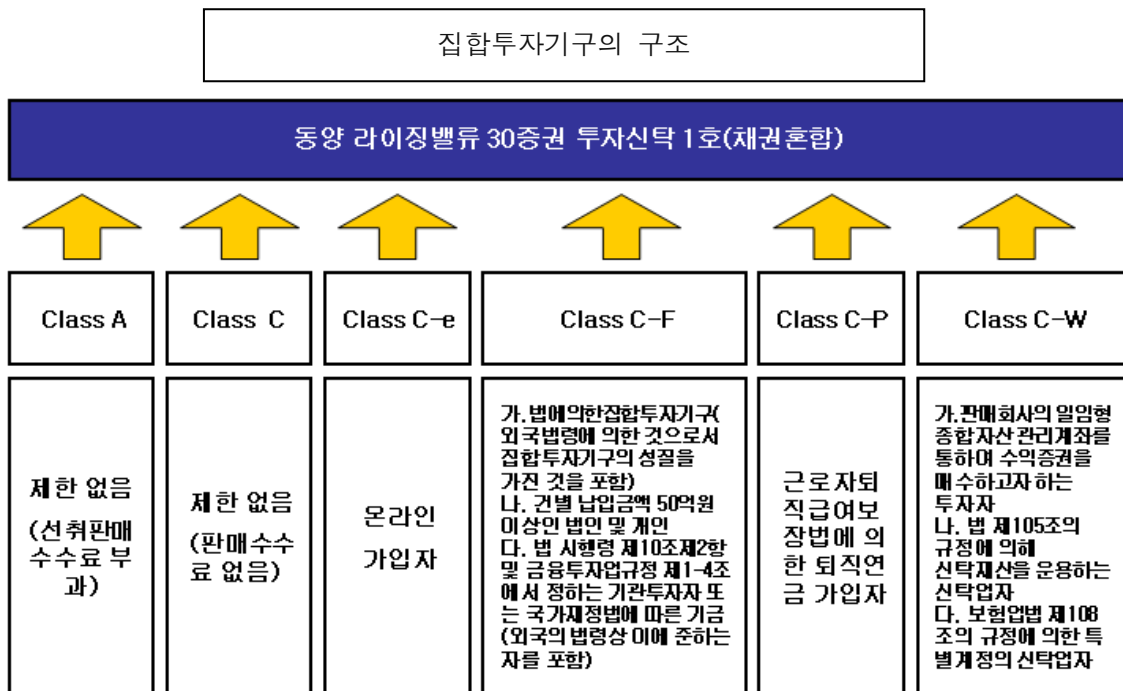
집합투자기구의 구조

동양 라이징밸류 30증권 투자신탁 1호(채권혼합)

| Class A | Class C | Class C-e | Class C-F | Class C-P | Class C-W |
|---|---|---|---|---|---|
| 제한 없음 (선취판매수수료 부과) | 제한 없음 (판매수수료 없음) | 온라인 가입자 | 가. 법에의한집합투자기구(외국법령에 의한 것으로서 집합투자기구의 성질을 가진 것을 포함) 나. 건별 납입금액 50억원 이상인 법인 및 개인 다. 법 시행령 제10조제2항 및 금융투자업규정 제1-4조에서 정하는 기관투자자 또는 국가재정법에 따른 기금(외국의 법령상 이에 준하는 자를 포함) | 근로자퇴직급여보장법에 의한 퇴직연금 가입자 | 가. 판매회사의 일임형 종합자산관리계좌를 통하여 수익증권을 매수하고자 하는 투자자 나. 법 제105조의 규정에 의해 신탁재산을 운용하는 신탁업자 다. 보험업법 제108조의 규정에 의한 특별계정의 신탁업자 |